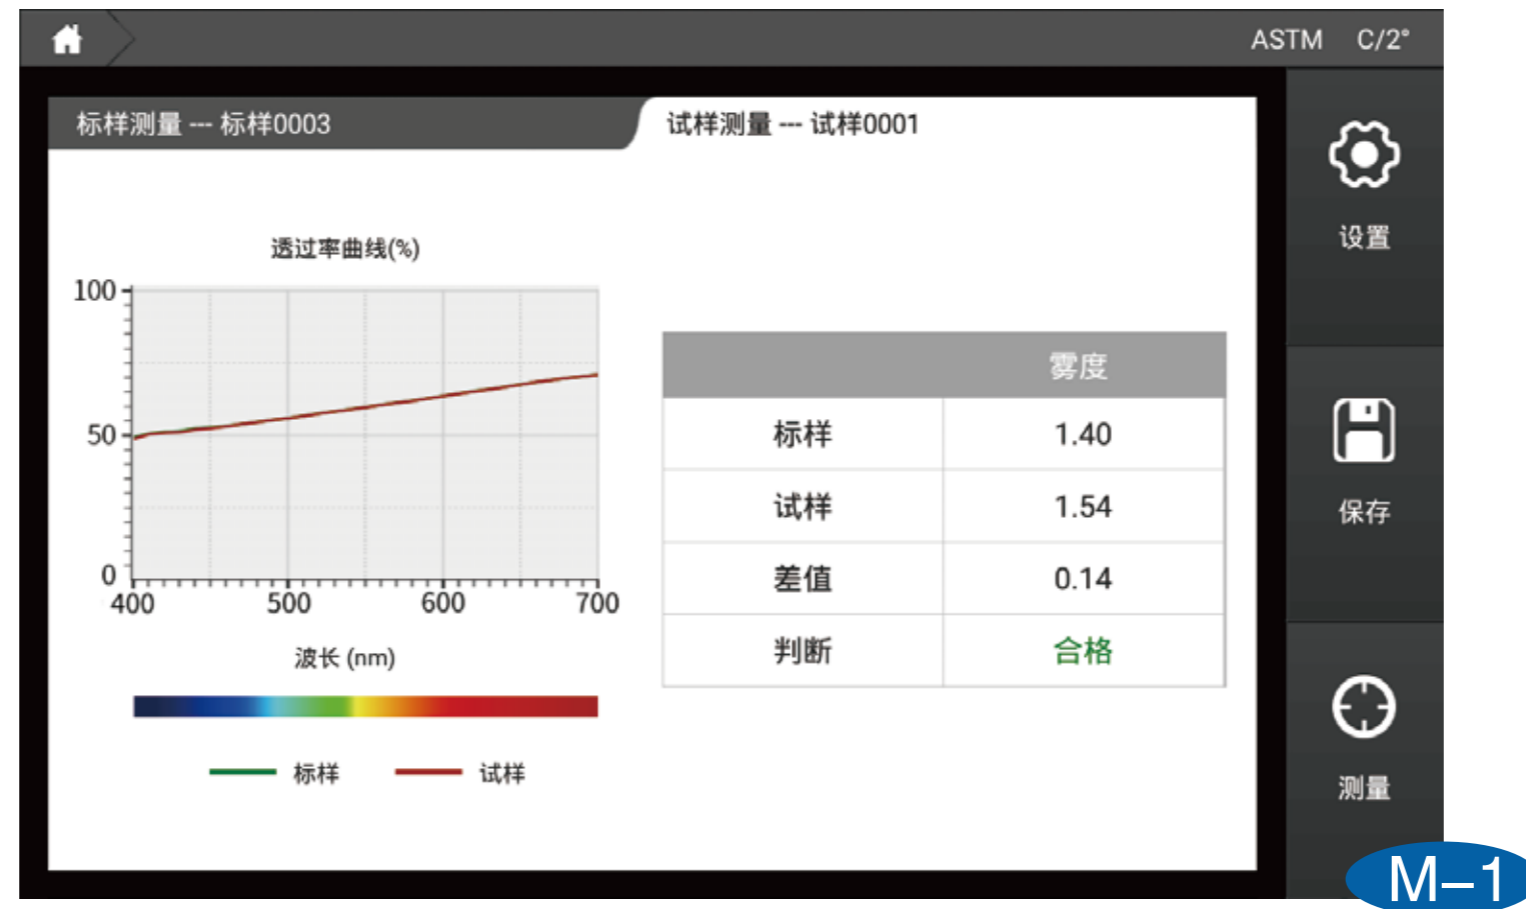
ASTM C/2°

标样测量 --- 标样0003

试样测量 --- 试样0001

透过率曲线(%)

100
50
0
400 500 600 700

波长 (nm)

标样 试样

| | 雾度 |
|---|---|
| 标样 | 1.40 |
| 试样 | 1.54 |
| 差值 | 0.14 |
| 判断 | 合格 |

设置

保存

测量

M–1